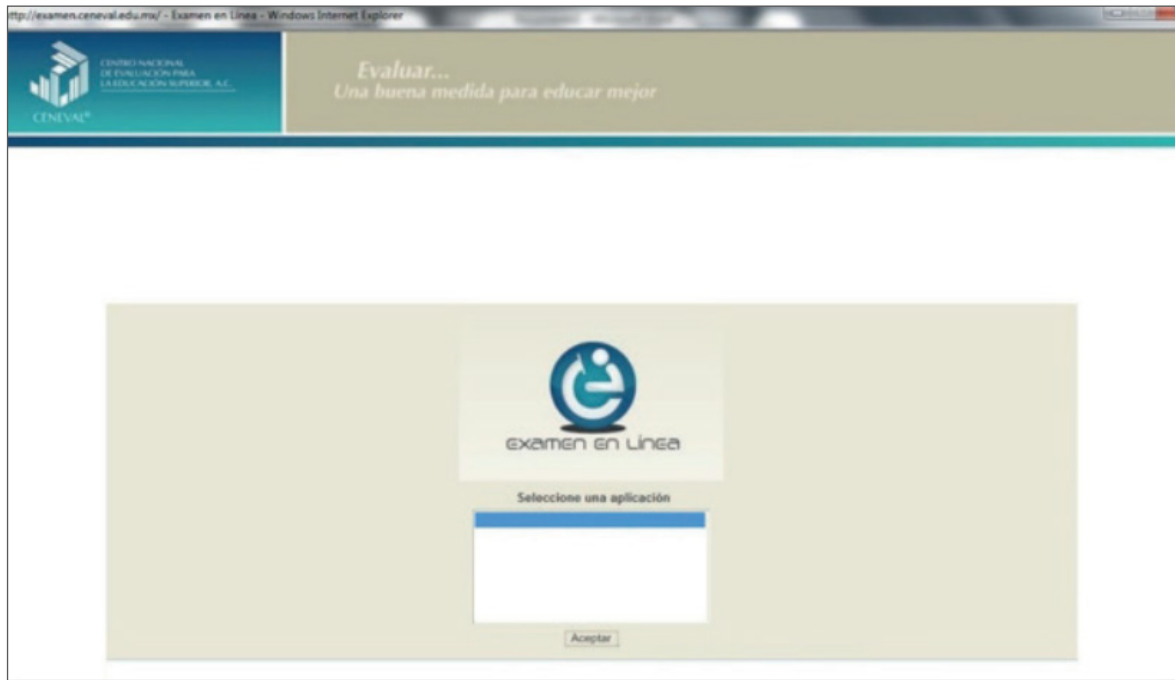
ttp://examen.ceneval.edu.mx/ - Examen en Linea - Windows Internet Explorer

CENTRO NACIONAL DE EVALUACIÓN PARA LA EDUCACIÓN SUPERIOR, A.C.

CENEVAL®

Evaluar...
Una buena medida para educar mejor

examen en línea

Seleccione una aplicación

Aceptar